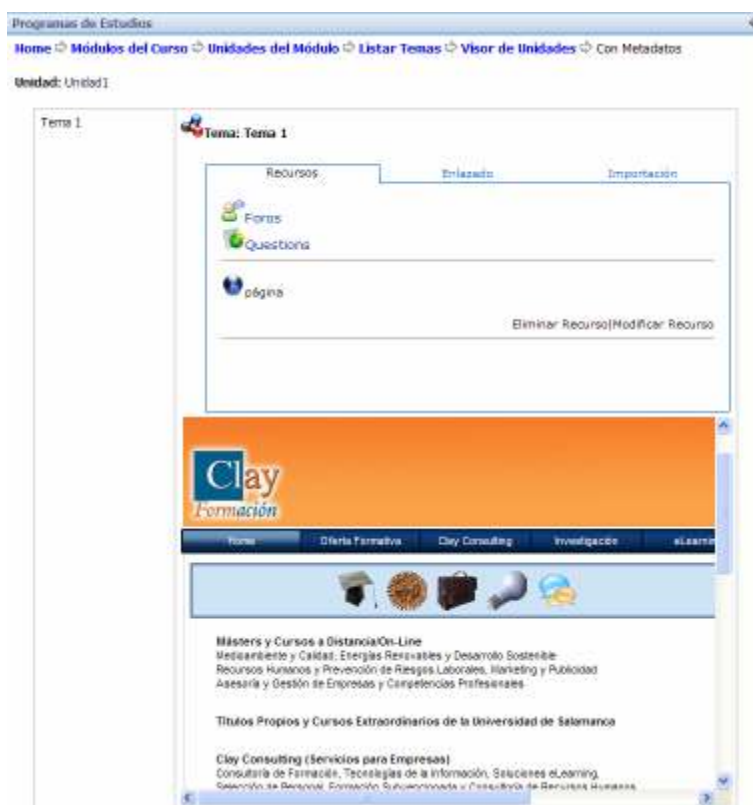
Programas de Estudios

Home ⇨ Módulos del Curso ⇨ Unidades del Módulo ⇨ Listar Temas ⇨ Visor de Unidades ⇨ Con Metadatos

Unidad: Unidad1

Tema 1

Tema: Tema 1

Recursos | Enlazado | Importación

Foros
Questions

página

Eliminar Recurso|Modificar Recurso

Clay
Formación

Home | Oferta Formativa | Clay Consulting | Investigación | eLearni

Másters y Cursos a Distancia/On-Line
Medioambiente y Calidad, Energías Renovables y Desarrollo Sostenible
Recursos Humanos y Prevención de Riesgos Laborales, Marketing y Publicidad
Asesoría y Gestión de Empresas y Competencias Profesionales

Títulos Propios y Cursos Extraordinarios de la Universidad de Salamanca

Clay Consulting (Servicios para Empresas)
Consultoría de Formación, Tecnologías de la Información, Soluciones eLearning,
Selección de Personal, Formación Subvencionada y Consultoría de Recursos Humanos